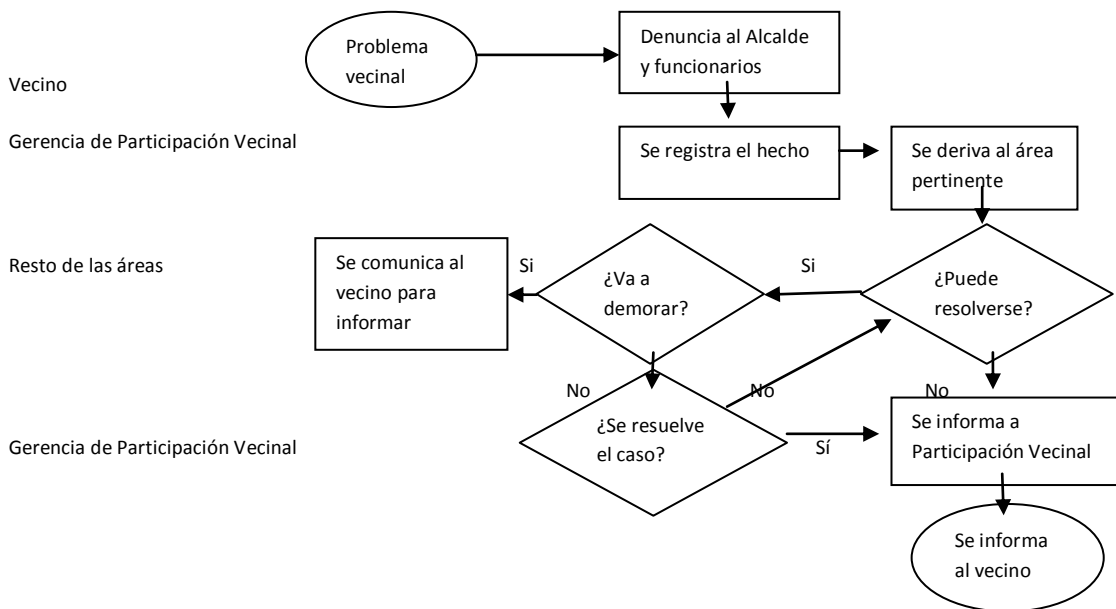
Vecino

Problema vecinal

Denuncia al Alcalde y funcionarios

Gerencia de Participación Vecinal

Se registra el hecho

Se deriva al área pertinente

Resto de las áreas

Se comunica al vecino para informar

Si

¿Va a demorar?

Si

¿Puede resolverse?

No

No

No

Gerencia de Participación Vecinal

¿Se resuelve el caso?

Sí

Se informa a Participación Vecinal

Se informa al vecino